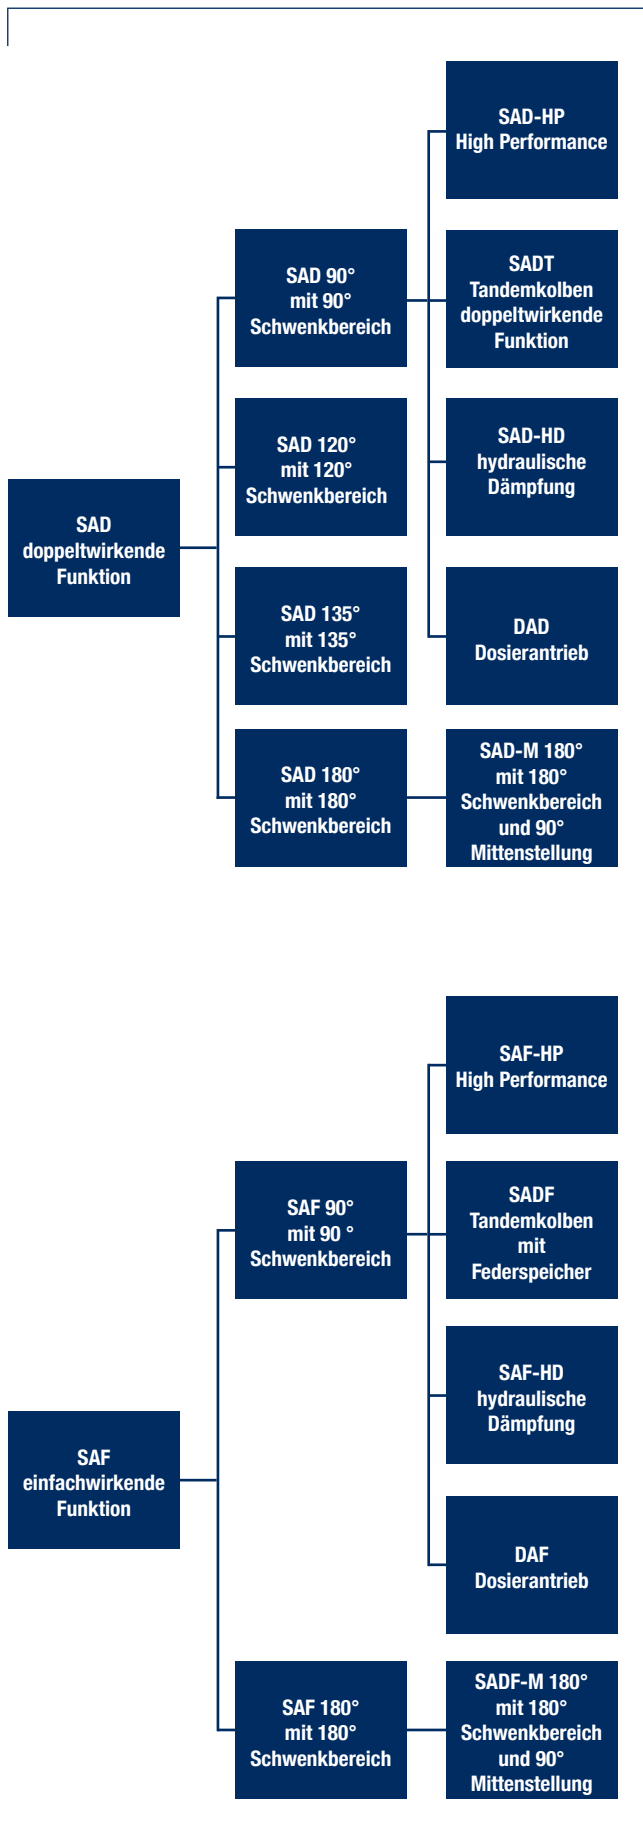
SAD
doppeltwirkende
Funktion

SAD 90°
mit 90°
Schwenkbereich

SAD 120°
mit 120°
Schwenkbereich

SAD 135°
mit 135°
Schwenkbereich

SAD 180°
mit 180°
Schwenkbereich

SAD-HP
High Performance

SADT
Tandemkolben
doppeltwirkende
Funktion

SAD-HD
hydraulische
Dämpfung

DAD
Dosierantrieb

SAD-M 180°
mit 180°
Schwenkbereich
und 90°
Mittenstellung

SAF
einfachwirkende
Funktion

SAF 90°
mit 90 °
Schwenkbereich

SAF 180°
mit 180°
Schwenkbereich

SAF-HP
High Performance

SADF
Tandemkolben
mit
Federspeicher

SAF-HD
hydraulische
Dämpfung

DAF
Dosierantrieb

SADF-M 180°
mit 180°
Schwenkbereich
und 90°
Mittenstellung